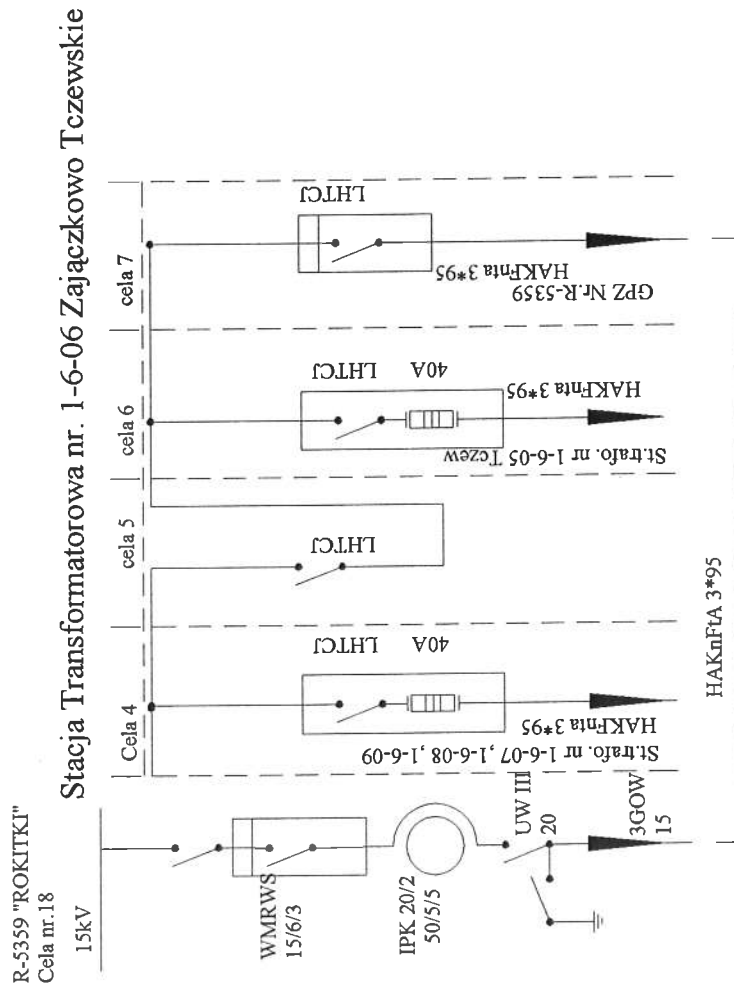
Stacja Transformatorowa nr. 1-6-06 Zajączkowo Tczewskie

cela 7
LHTCJ
HAKFnta 3*95
GPZ Nr.R-5359

cela 6
40A LHTCJ
HAKFnta 3*95
St.trafo. nr 1-6-05 Tczew

cela 5
LHTCJ

Cela 4
40A LHTCJ
HAKFnta 3*95
St.trafo. nr 1-6-07 ,1-6-08 ,1-6-09

HAKnFtA 3*95

R-5359 "ROKITKI"
Cela nr.18
15kV

WMRWS
15/6/3

IPK 20/2
50/5/5

UW III
20

3GOW
15